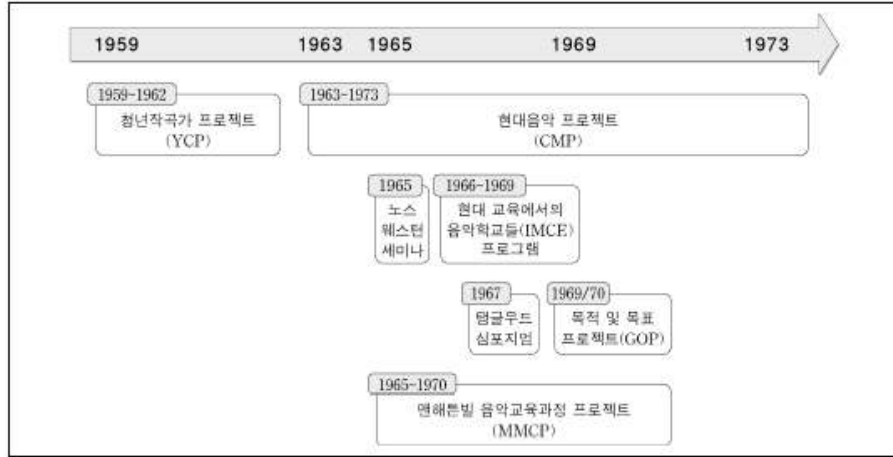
1959 1963 1965 1969 1973

1959-1962
청년작곡가 프로젝트 (YCP)

1963-1973
현대음악 프로젝트 (CMP)

1965
노스 웨스턴 세미나

1966-1969
현대 교육에서의 음악학교들(IMCE) 프로그램

1967
탱글우드 심포지엄

1969/70
목적 및 목표 프로젝트(GOP)

1965-1970
맨해튼빌 음악교육과정 프로젝트 (MMCP)